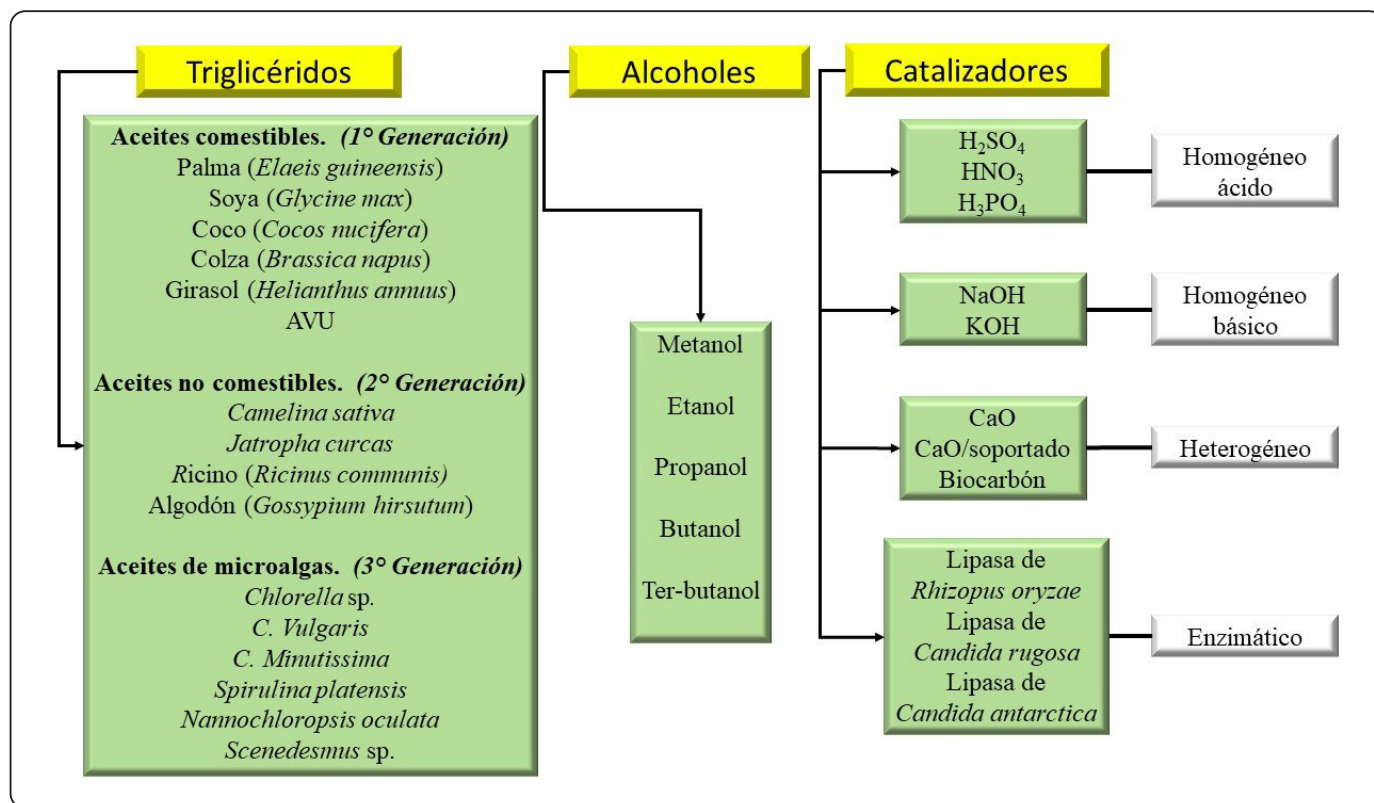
Triglicéridos

Aceites comestibles. (1° Generación)
Palma (Elaeis guineensis)
Soya (Glycine max)
Coco (Cocos nucifera)
Colza (Brassica napus)
Girasol (Helianthus annuus)
AVU

Aceites no comestibles. (2° Generación)
Camelina sativa
Jatropha curcas
Ricino (Ricinus communis)
Algodón (Gossypium hirsutum)

Aceites de microalgas. (3° Generación)
Chlorella sp.
C. Vulgaris
C. Minutissima
Spirulina platensis
Nannochloropsis oculata
Scenedesmus sp.

Alcoholes

Metanol
Etanol
Propanol
Butanol
Ter-butanol

Catalizadores

$H_2SO_4$
$HNO_3$
$H_3PO_4$

Homogéneo ácido

NaOH
KOH

Homogéneo básico

CaO
CaO/soportado
Biocarbón

Heterogéneo

Lipasa de Rhizopus oryzae
Lipasa de Candida rugosa
Lipasa de Candida antarctica

Enzimático